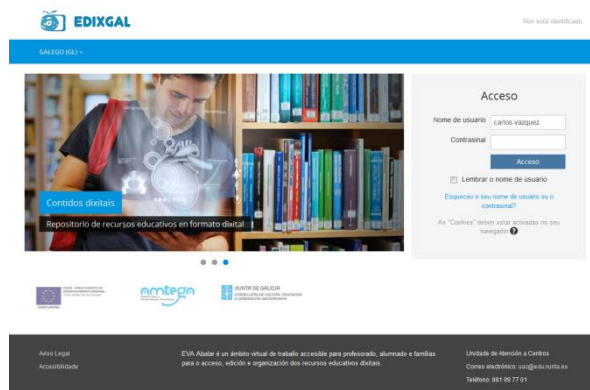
EDIXGAL

Non está identificado.

GALEGO (GL) ▾

Contidos dixitais

Repositorio de recursos educativos en formato dixital

Acceso

Nome de usuario carlos vazquez

Contrasinal

Acceso

Lembrar o nome de usuario

Esqueceu o seu nome de usuario ou o contrasinal?

As "Cookies" deben estar activadas no seu navegador

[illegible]

amtega

XUNTA DE GALICIA
CONSELLERÍA DE CULTURA, EDUCACIÓN E ORDENACIÓN UNIVERSITARIA

Aviso Legal
Accesibilidade

EVA Abalar é un ámbito virtual de traballo accesible para profesorado, alumnado e familias para o acceso, edición e organización dos recursos educativos dixitais.

Unidade de Atención a Centros
Correo electrónico: uac@edu.xunta.es
Teléfono: 881 99 77 01